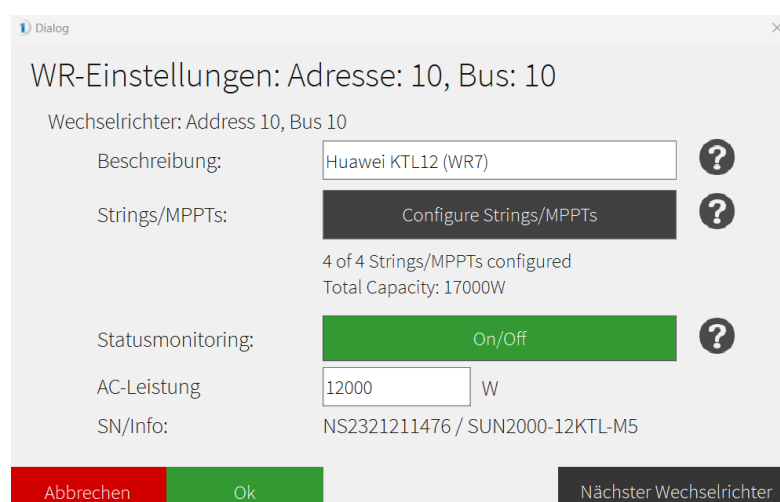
Dialog

WR-Einstellungen: Adresse: 10, Bus: 10

Wechselrichter: Address 10, Bus 10

Beschreibung: Huawei KTL12 (WR7) ?

Strings/MPPTs: Configure Strings/MPPTs ?

4 of 4 Strings/MPPTs configured
Total Capacity: 17000W

Statusmonitoring: On/Off ?

AC-Leistung 12000 W

SN/Info: NS2321211476 / SUN2000-12KTL-M5

Abbrechen Ok Nächster Wechselrichter